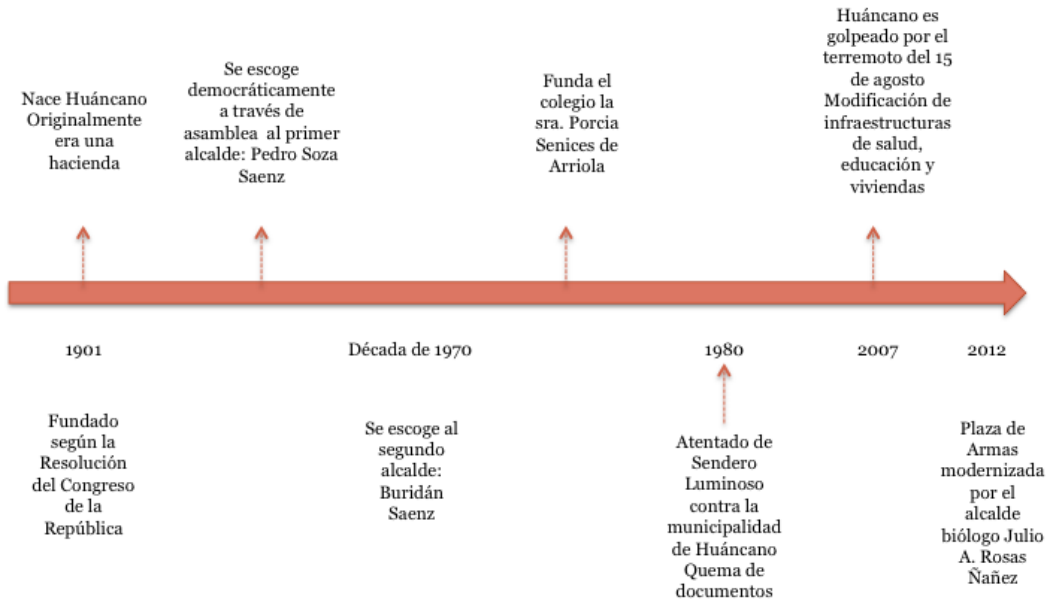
Nace Huáncano Originalmente era una hacienda

Se escoge democráticamente a través de asamblea al primer alcalde: Pedro Soza Saenz

Funda el colegio la sra. Porcia Senices de Arriola

Huáncano es golpeado por el terremoto del 15 de agosto Modificación de infraestructuras de salud, educación y viviendas

1901

Década de 1970

1980

2007

2012

Fundado según la Resolución del Congreso de la República

Se escoge al segundo alcalde: Buridán Saenz

Atentado de Sendero Luminoso contra la municipalidad de Huáncano Quema de documentos

Plaza de Armas modernizada por el alcalde biólogo Julio A. Rosas Ñañez